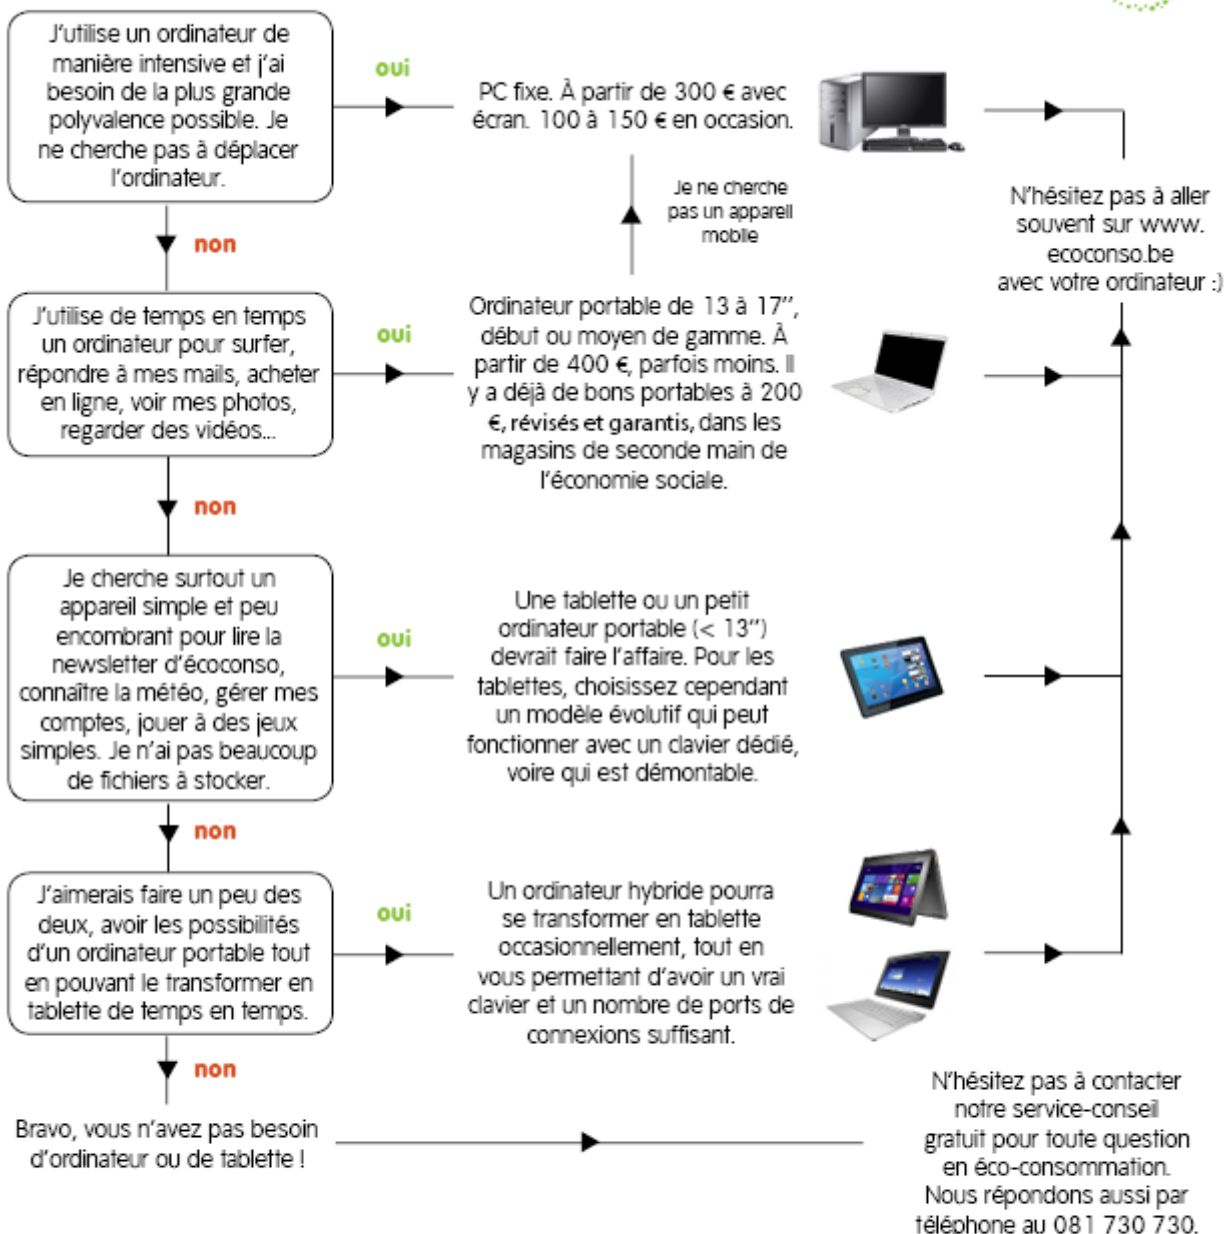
J'utilise un ordinateur de manière intensive et j'ai besoin de la plus grande polyvalence possible. Je ne cherche pas à déplacer l'ordinateur.

oui

PC fixe. À partir de 300 € avec écran. 100 à 150 € en occasion.

Je ne cherche pas un appareil mobile

N'hésitez pas à aller souvent sur www. ecoconso.be avec votre ordinateur :)

non

J'utilise de temps en temps un ordinateur pour surfer, répondre à mes mails, acheter en ligne, voir mes photos, regarder des vidéos...

oui

Ordinateur portable de 13 à 17'', début ou moyen de gamme. À partir de 400 €, parfois moins. Il y a déjà de bons portables à 200 €, révisés et garantis, dans les magasins de seconde main de l'économie sociale.

non

Je cherche surtout un appareil simple et peu encombrant pour lire la newsletter d'écoconso, connaître la météo, gérer mes comptes, jouer à des jeux simples. Je n'ai pas beaucoup de fichiers à stocker.

oui

Une tablette ou un petit ordinateur portable (< 13'') devrait faire l'affaire. Pour les tablettes, choisissez cependant un modèle évolutif qui peut fonctionner avec un clavier dédié, voire qui est démontable.

non

J'aimerais faire un peu des deux, avoir les possibilités d'un ordinateur portable tout en pouvant le transformer en tablette de temps en temps.

oui

Un ordinateur hybride pourra se transformer en tablette occasionnellement, tout en vous permettant d'avoir un vrai clavier et un nombre de ports de connexions suffisant.

non

Bravo, vous n'avez pas besoin d'ordinateur ou de tablette !

N'hésitez pas à contacter notre service-conseil gratuit pour toute question en éco-consommation. Nous répondons aussi par téléphone au 081 730 730.